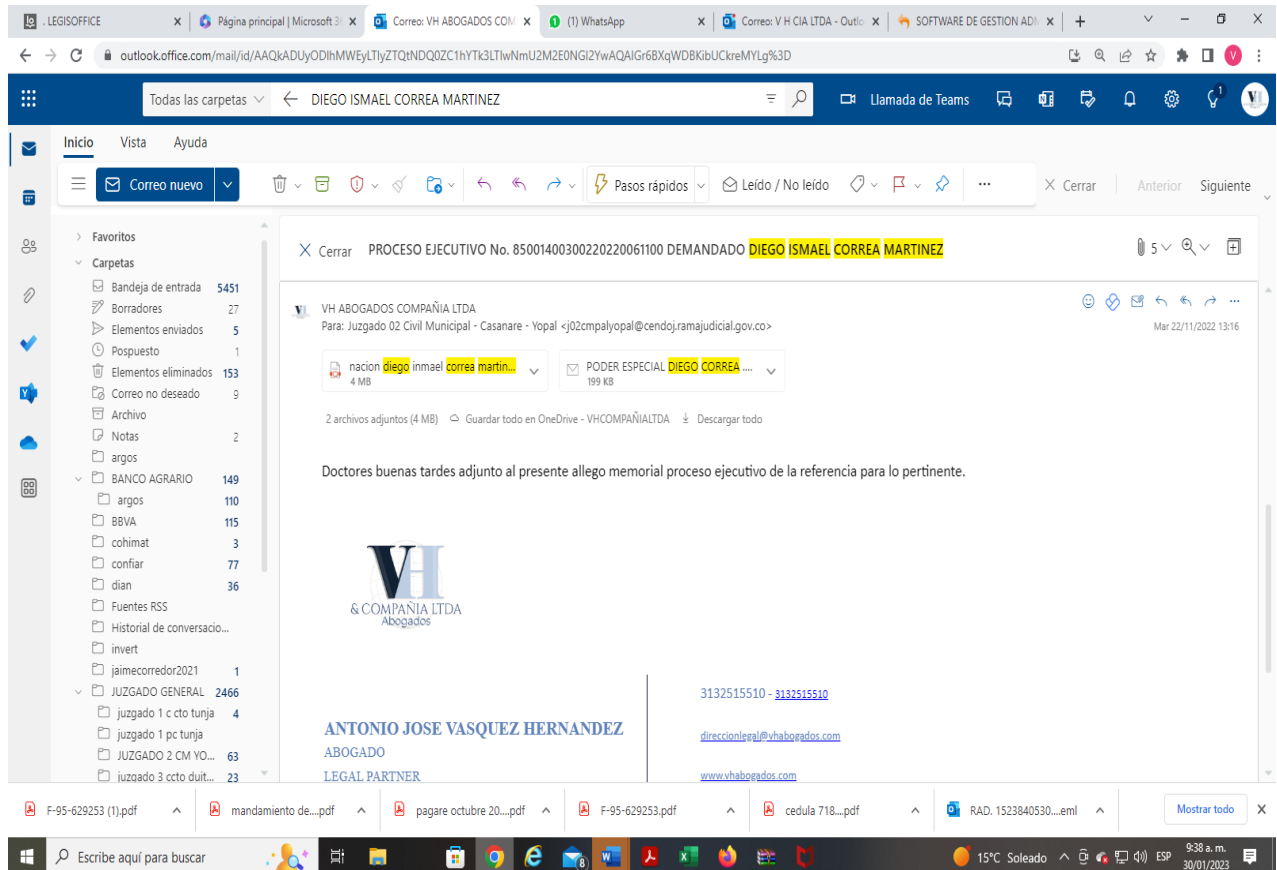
. LEGISOFFICE ×
Página principal | Microsoft 3 ×
Correo: VH ABOGADOS COM ×
(1) WhatsApp ×
Correo: V H CIA LTDA - Outlo ×
SOFTWARE DE GESTION AD ×
+

outlook.office.com/mail/id/AAQkADUyODlhMWEyLTlyZTQtNDQ0ZC1hYTk3LTlwNmU2M2E0NGI2YwAQAIGr6BXqWDBKibUCkreMYLg%3D

Todas las carpetas
DIEGO ISMAEL CORREA MARTINEZ
Llamada de Teams

Inicio Vista Ayuda

Correo nuevo
Pasos rápidos
Leído / No leído
Cerrar
Anterior
Siguiente

Favoritos
Carpetas
Bandeja de entrada 5451
Borradores 27
Elementos enviados 5
Pospuesto 1
Elementos eliminados 153
Correo no deseado 9
Archivo
Notas 2
argos
BANCO AGRARIO 149
argos 110
BBVA 115
cohimat 3
confiar 77
dian 36
Fuentes RSS
Historial de conversacio...
invert
jaimecorredor2021 1
JUZGADO GENERAL 2466
juzgado 1 c cto tunja 4
juzgado 1 pc tunja
JUZGADO 2 CM YO... 63
juzgado 3 ccto duit... 23

Cerrar PROCESO EJECUTIVO No. 85001400300220220061100 DEMANDADO DIEGO ISMAEL CORREA MARTINEZ
5

VH ABOGADOS COMPAÑIA LTDA
Para: Juzgado 02 Civil Municipal - Casanare - Yopal <j02cmpalyopal@cendoj.ramajudicial.gov.co>
Mar 22/11/2022 13:16

nacion diego inmael correa martin...
4 MB
PODER ESPECIAL DIEGO CORREA ....
199 KB

2 archivos adjuntos (4 MB) Guardar todo en OneDrive - VHCOMPAÑIALTDA Descargar todo

Doctores buenas tardes adjunto al presente allego memorial proceso ejecutivo de la referencia para lo pertinente.

VH
& COMPAÑIA LTDA
Abogados

ANTONIO JOSE VASQUEZ HERNANDEZ
ABOGADO
LEGAL PARTNER

3132515510 - 3132515510
direccionlegal@vhabogados.com
www.vhabogados.com

F-95-629253 (1).pdf
mandamiento de....pdf
pagare octubre 20....pdf
F-95-629253.pdf
cedula 718....pdf
RAD. 1523840530....eml
Mostrar todo

Escribe aquí para buscar
15°C Soleado ESP 9:38 a. m. 30/01/2023